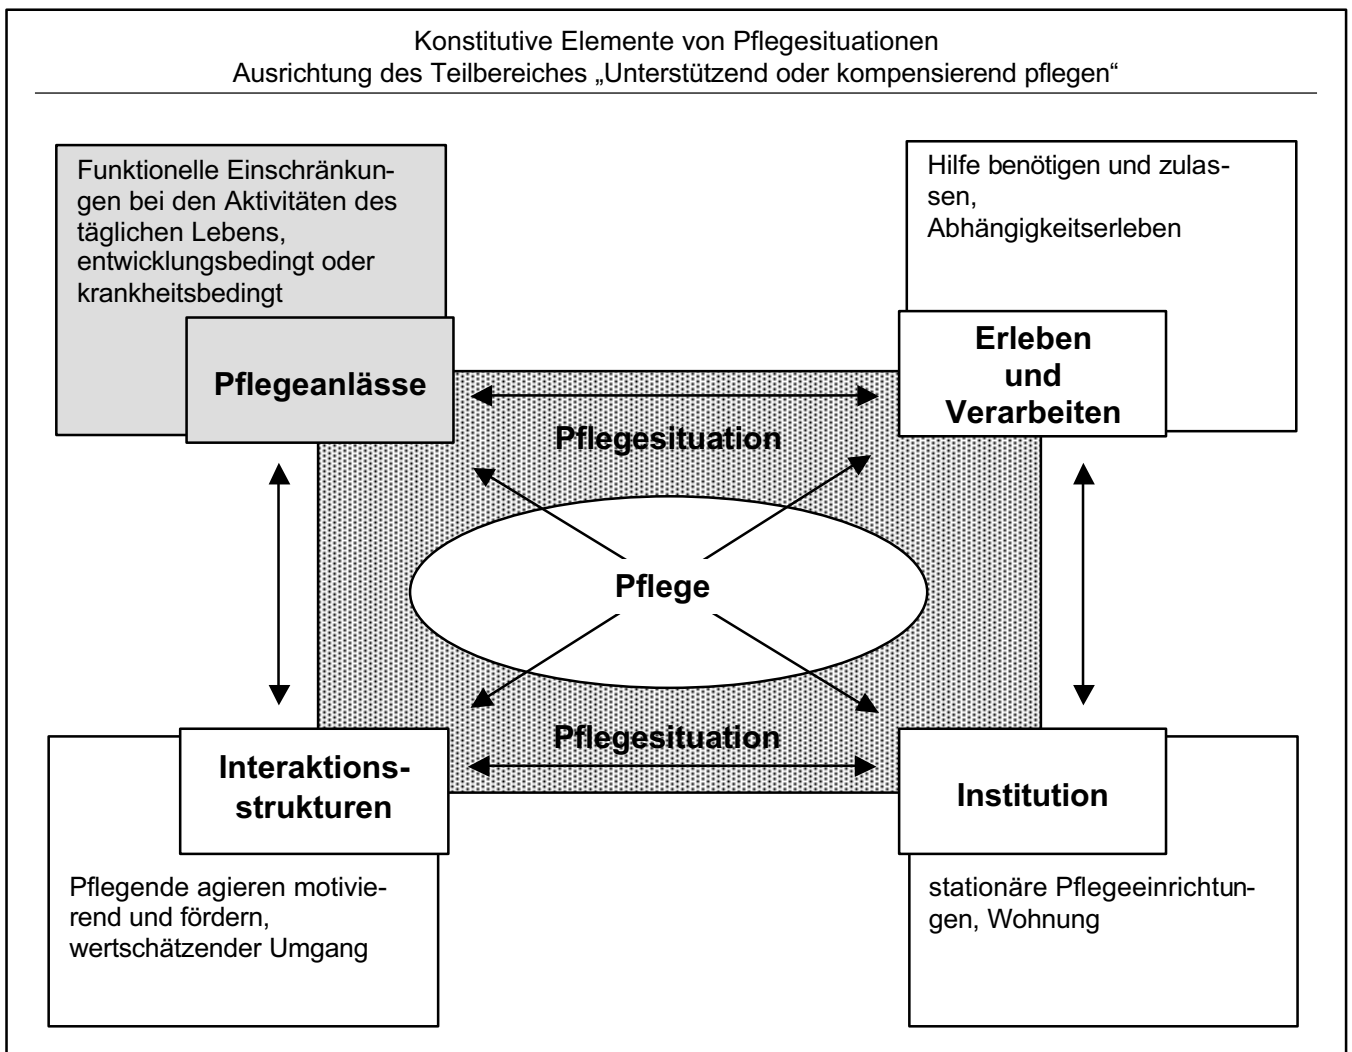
Konstitutive Elemente von Pflegesituationen
Ausrichtung des Teilbereiches „Unterstützend oder kompensierend pflegen“

Funktionelle Einschränkungen bei den Aktivitäten des täglichen Lebens, entwicklungsbedingt oder krankheitsbedingt

Pflegeanlässe

Hilfe benötigen und zulassen, Abhängigkeitserleben

Erleben und Verarbeiten

Pflegesituation

Pflege

Pflegesituation

Interaktionsstrukturen

Institution

Pflegende agieren motivierend und fördern, wertschätzender Umgang

stationäre Pflegeeinrichtungen, Wohnung